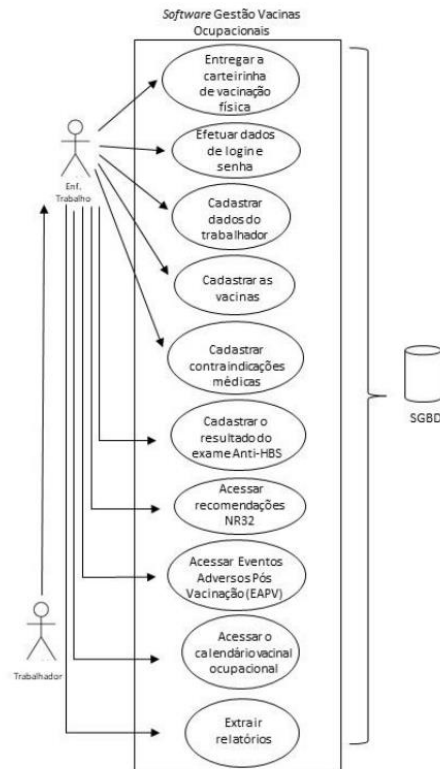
*Software* Gestão Vacinas Ocupacionais

Enf. Trabalho

Entregar a carteirinha de vacinação física

Efetuar dados de login e senha

Cadastrar dados do trabalhador

Cadastrar as vacinas

Cadastrar contraindicações médicas

Cadastrar o resultado do exame Anti-HBS

Acessar recomendações NR32

Acessar Eventos Adversos Pós Vacinação (EAPV)

Acessar o calendário vacinal ocupacional

Extrair relatórios

Trabalhador

SGBD